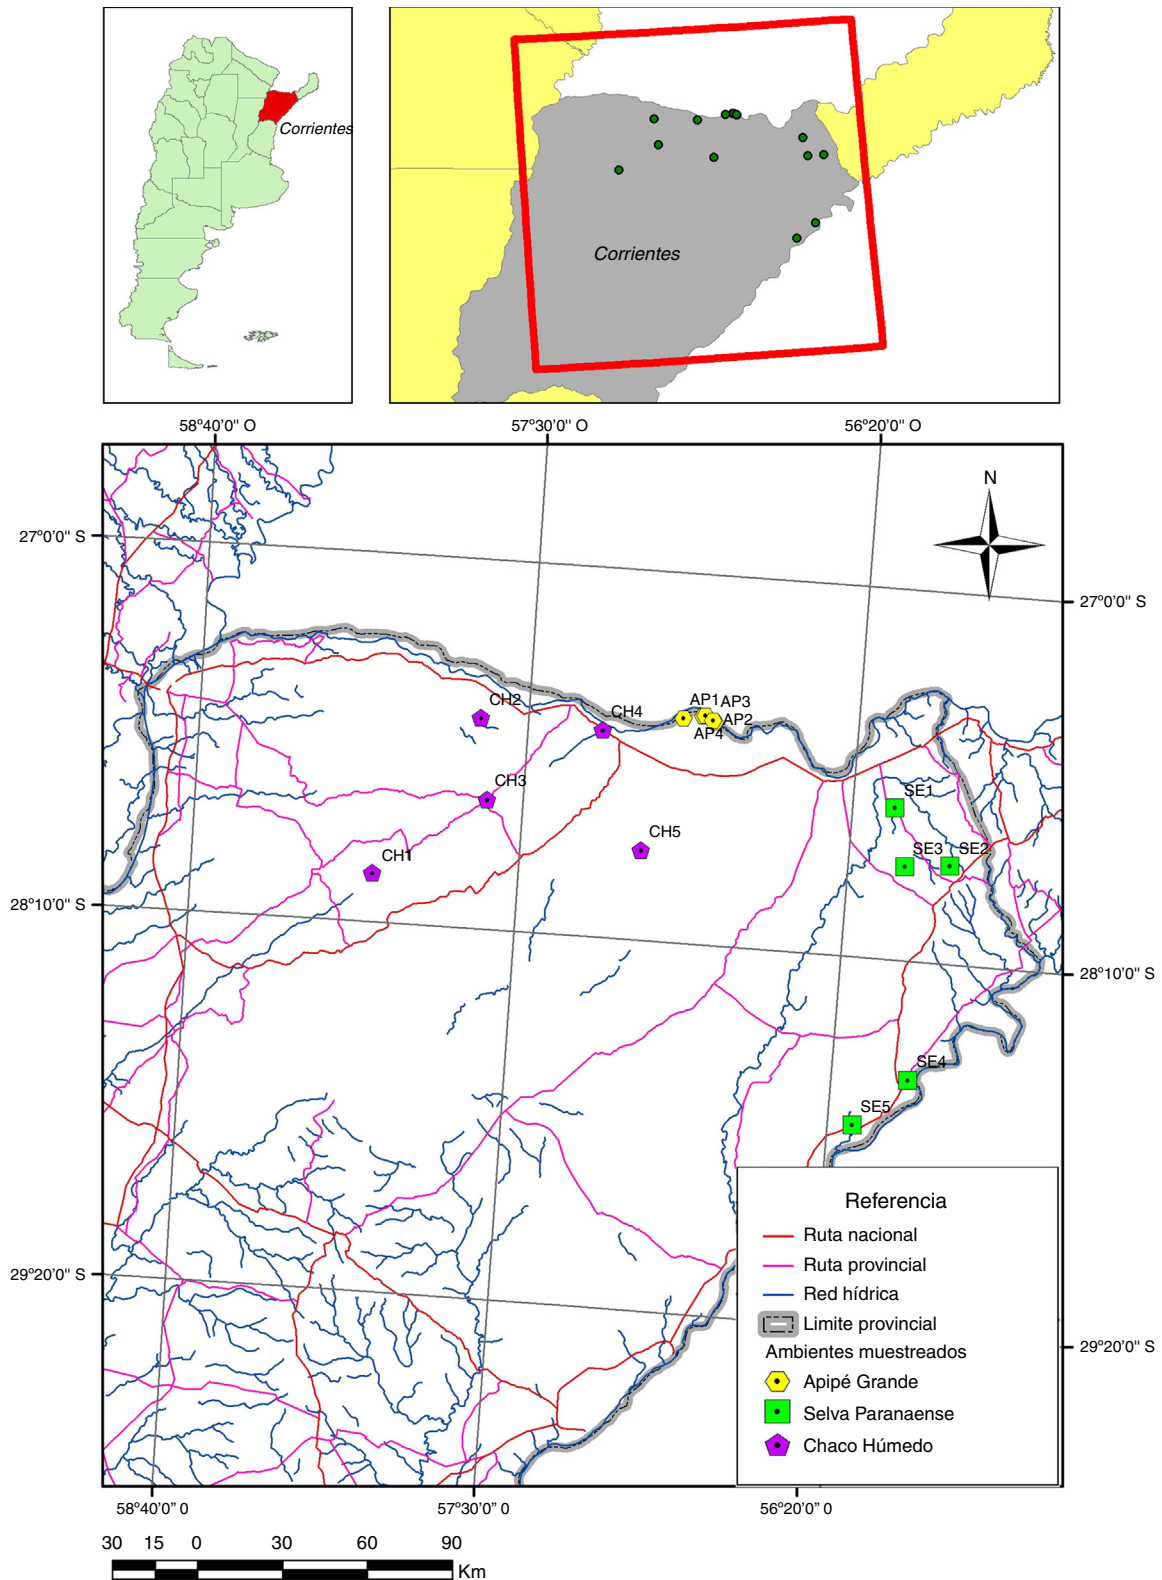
Corrientes

Corrientes

58°40'0" O
57°30'0" O
56°20'0" O

27°0'0" S
27°0'0" S
28°10'0" S
28°10'0" S
29°20'0" S
29°20'0" S

N

CH2
CH4
AP1
AP3
AP2
AP4
CH3
CH5
CH1
SE1
SE3
SE2
SE4
SE5

Referencia
Ruta nacional
Ruta provincial
Red hídrica
Limite provincial
Ambientes muestreados
Apipé Grande
Selva Paranaense
Chaco Húmedo

58°40'0" 0
57°30'0" 0
56°20'0" 0

30 15 0 30 60 90
Km